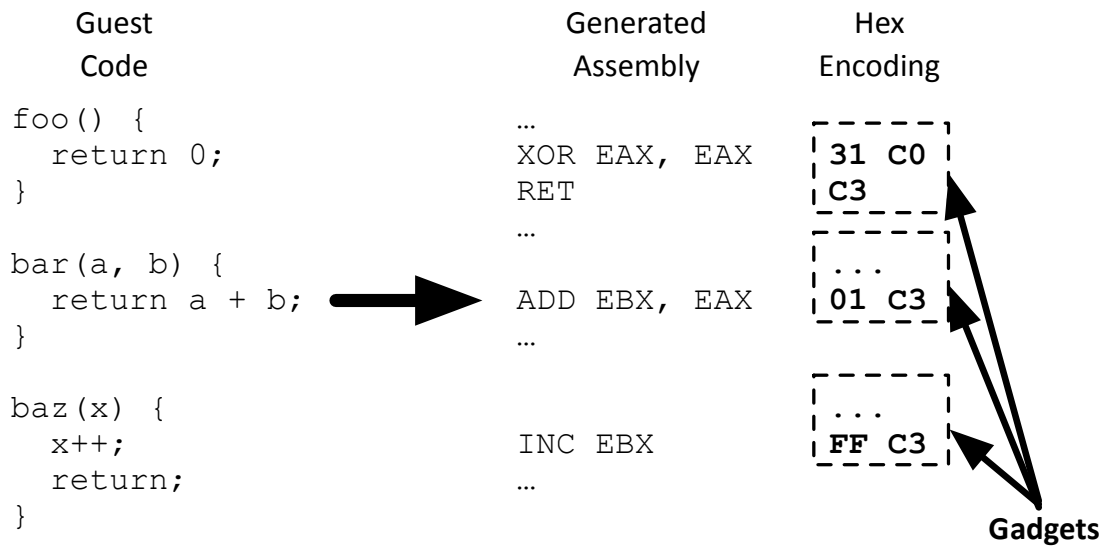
Guest Code

foo() {
  return 0;
}

bar(a, b) {
  return a + b;
}

baz(x) {
  x++;
  return;
}

Generated Assembly

…
XOR EAX, EAX
RET
…

ADD EBX, EAX
…

INC EBX
…

Hex Encoding

31 C0
C3

...
01 C3

...
FF C3

Gadgets